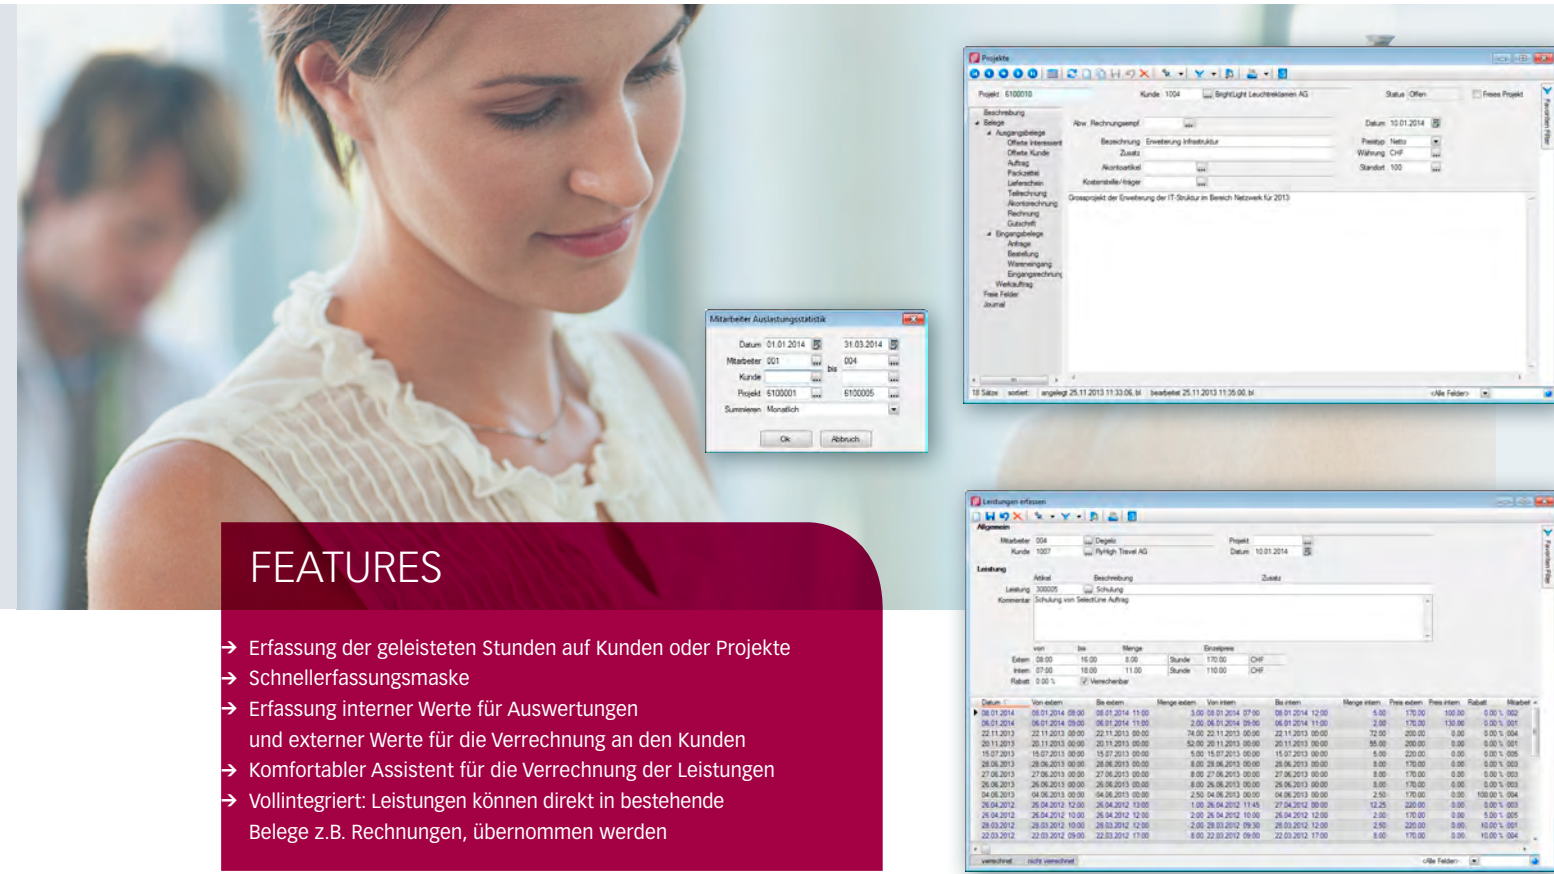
FEATURES

→ Erfassung der geleisteten Stunden auf Kunden oder Projekte
→ Schnellerfassungsmaske
→ Erfassung interner Werte für Auswertungen und externer Werte für die Verrechnung an den Kunden
→ Komfortabler Assistent für die Verrechnung der Leistungen
→ Vollintegriert: Leistungen können direkt in bestehende Belege z.B. Rechnungen, übernommen werden

Mitarbeiter Auslastungsstatistik
Datum 01.01.2014 31.03.2014
Mitarbeiter 001 bis 004
Kunde
Projekt 6100001 6100005
Summieren Monatlich
Ok Abbruch

Projekte
Projekt 6100010 Kunde 1004 BrightLight Leuchtreklamen AG Status Offen Freies Projekt
Beschreibung
Belege
Ausgangsbelege
Offerte Interessent
Offerte Kunde
Auftrag
Packzettel
Lieferschein
Teilrechnung
Akontorechnung
Rechnung
Gutschrift
Eingangsbelege
Anfrage
Bestellung
Wareneingang
Eingangsrechnung
Werkauftrag
Freie Felder
Journal
Abw. Rechnungsempf. Datum 10.01.2014
Bezeichnung Erweiterung Infrastruktur Preistyp Netto
Zusatz Währung CHF
Akontoartikel Standort 100
Kostenstelle/-träger
Grossprojekt der Erweiterung der IT-Struktur im Bereich Netzwerk für 2013
18 Sätze sortiert angelegt 25.11.2013 11:33:06 bl bearbeitet 25.11.2013 11:35:00 bl <Alle Felder>

Leistungen erfassen
Allgemein
Mitarbeiter 004 Degelo Projekt
Kunde 1007 FlyHigh Travel AG Datum 10.01.2014
Leistung
Artikel Beschreibung Zusatz
Leistung 300005 Schulung
Kommentar Schulung von SelectLine Auftrag
von bis Menge Einzelpreis
Extern 08:00 16:00 8.00 Stunde 170.00 CHF
Intern 07:00 18:00 11.00 Stunde 110.00 CHF
Rabatt 0.00 % Verrechenbar
Datum Von extern Bis extern Menge extern Von intern Bis intern Menge intern Preis extern Preis intern Rabatt Mitarbeiter
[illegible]
verrechnet nicht verrechnet <Alle Felder>